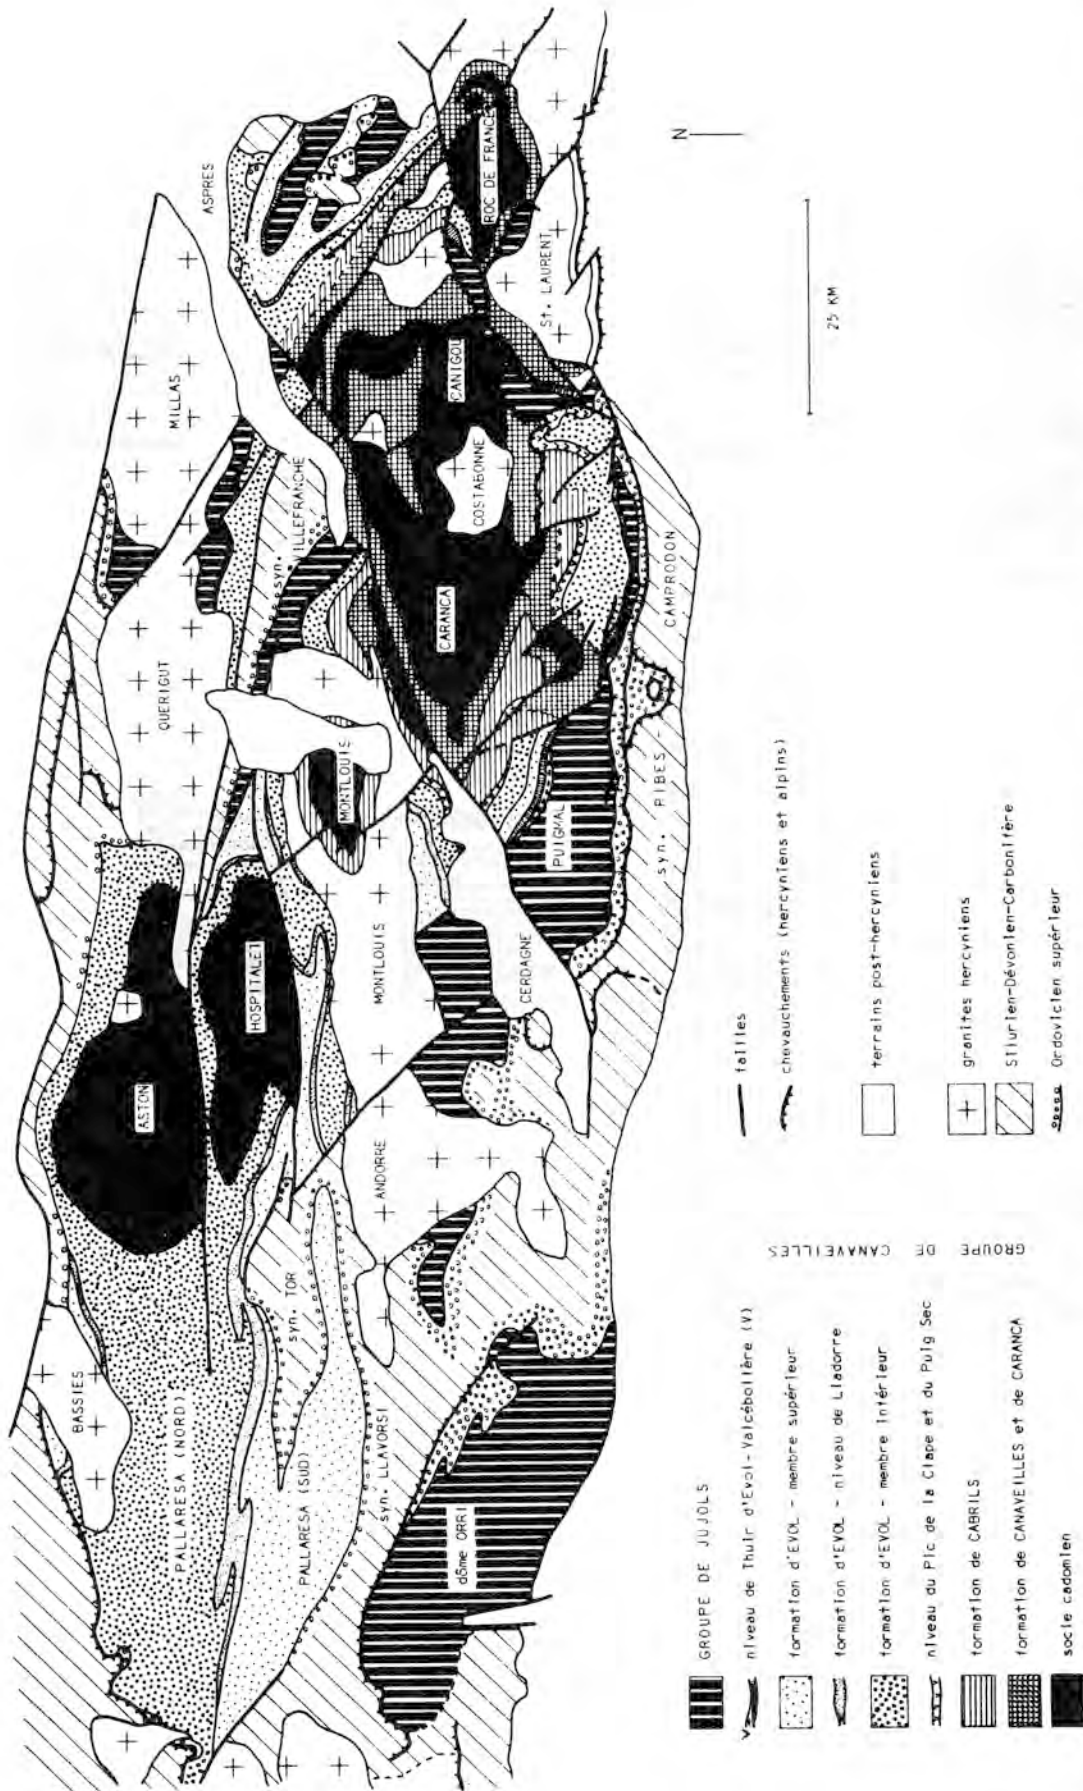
BASSIES
PALLARESA (NORD)
PALLARESA (SUD)
syn. LLAVORSI
dôme ORRI
syn. TOR
ASTON
HOSPITALET
ANDORRE
MONTLOUIS
CERDAGNE
QUERIGUT
MONTLOUIS
PUIGMAL
syn. RIBES
CAMPRODON
syn. VILLEFRANCHE
CARANCA
COSTABONNE
CANIGOU
MILLAS
ASPRES
ROC DE FRANCE
St. LAURENT
N
25 KM

GROUPE DE JUJOLS
niveau de Thuir d'Evol-Valcébollère (V)
formation d'EVOL - membre supérieur
formation d'EVOL - niveau de Lladorre
formation d'EVOL - membre inférieur
niveau du Pic de la Clape et du Puig Sec
formation de CABRILS
formation de CANAVEILLES et de CARANCA
socle cadomien
GROUPE DE CANAVEILLES

failles
chevauchements (hercyniens et alpins)
terrains post-hercyniens
granites hercyniens
Silurien-Dévonien-Carbonifère
Ordovicien supérieur